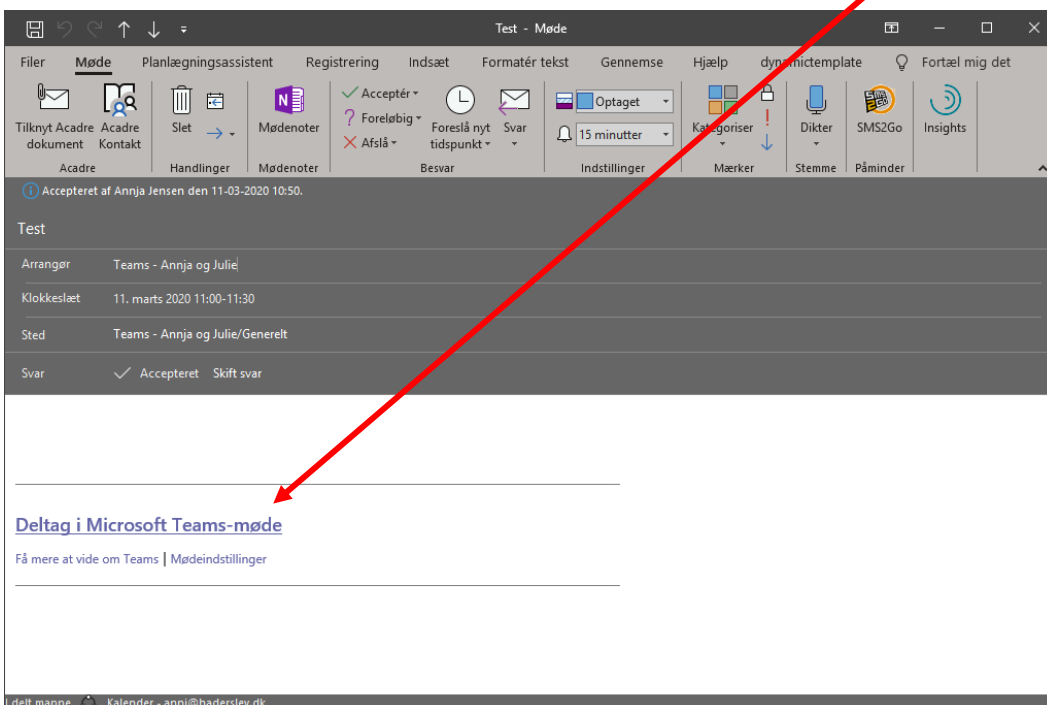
Test - Møde

Filer Møde Planlægningsassistent Registrering Indsæt Formatér tekst Gennemse Hjælp dynamictemplate Fortæl mig det

Tilknyt Acadre dokument Acadre Kontakt
Acadre
Slet
Handlinger
Mødenoter
Mødenoter
Acceptér Foreløbig Afslå Foreslå nyt tidspunkt Svar
Besvar
Optaget
15 minutter
Indstillinger
Kategoriser
Mærker
Dikter
Stemme
SMS2Go
Påminder
Insights

Accepteret af Annja Jensen den 11-03-2020 10:50.

Test

Arrangør Teams - Annja og Julie

Klokkeslæt 11. marts 2020 11:00-11:30

Sted Teams - Annja og Julie/Generelt

Svar Accepteret Skift svar

Deltag i Microsoft Teams-møde

Få mere at vide om Teams | Mødeindstillinger

I delt mappe Kalender - annj@haderslev.dk